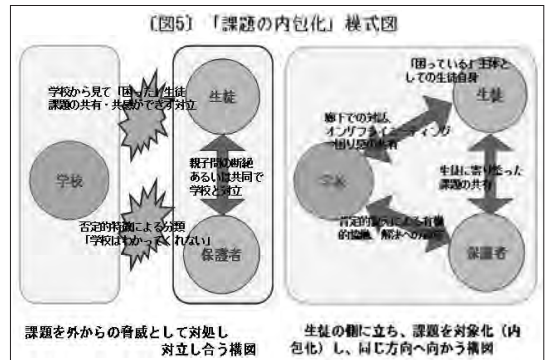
〔図5〕「課題の内包化」模式図

学校から見て「困った」生徒
課題の共有・共感ができず対立

生徒

学校

親子間の断絶
あるいは共同で
学校と対立

否定的評価による分類
「学校はわかってくれない」

保護者

課題を外からの脅威として対処し
対立し合う構図

「困っている」主体と
しての生徒自身

生徒

廊下での対話
オンザフライミーティング
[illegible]

学校

生徒に寄り添った
課題の共有

肯定的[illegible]による有機
的協働、解決への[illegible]

保護者

生徒の側に立ち、課題を対象化（内包化）し、同じ方向へ向かう構図